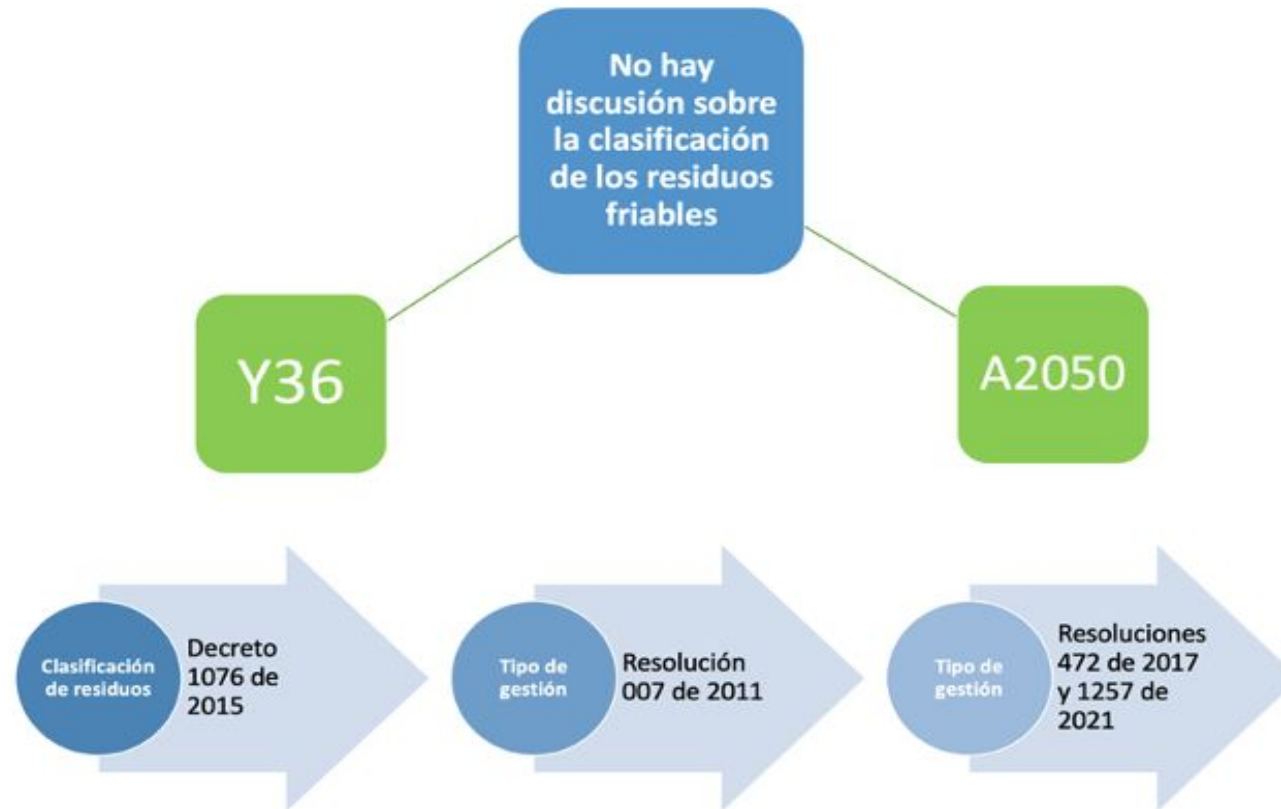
No hay discusión sobre la clasificación de los residuos friables

Y36

A2050

Clasificación de residuos

Decreto 1076 de 2015

Tipo de gestión

Resolución 007 de 2011

Tipo de gestión

Resoluciones 472 de 2017 y 1257 de 2021